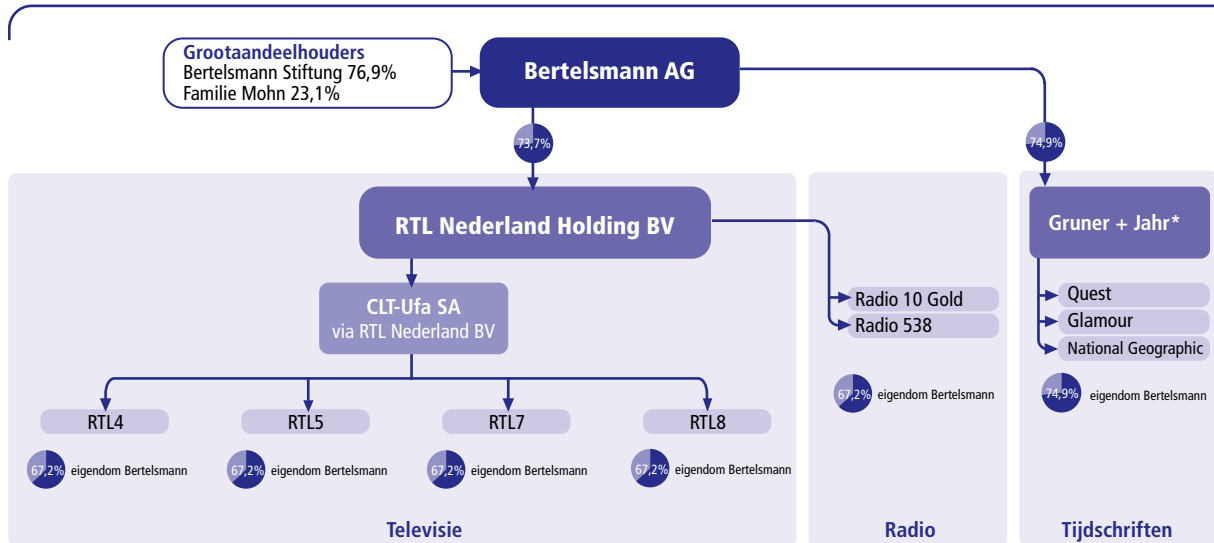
Grootaandeelhouders
Bertelsmann Stiftung 76,9%
Familie Mohn 23,1%

Bertelsmann AG

73,7%

74,9%

RTL Nederland Holding BV

Gruner + Jahr*

CLT-Ufa SA
via RTL Nederland BV

Radio 10 Gold
Radio 538

Quest
Glamour
National Geographic

67,2% eigendom Bertelsmann

74,9% eigendom Bertelsmann

RTL4
RTL5
RTL7
RTL8

67,2% eigendom Bertelsmann
67,2% eigendom Bertelsmann
67,2% eigendom Bertelsmann
67,2% eigendom Bertelsmann

Televisie

Radio

Tijdschriften